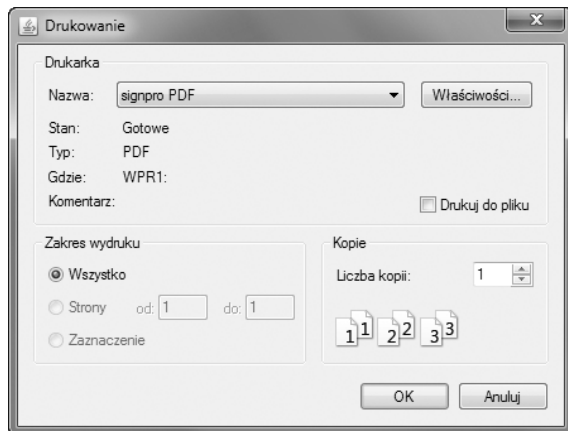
Drukowanie

Drukarka

Nazwa: signpro PDF

Właściwości...

Stan: Gotowe

Typ: PDF

Gdzie: WPR1:

Komentarz:

Drukuj do pliku

Zakres wydruku

Wszystko

Strony od: 1 do: 1

Zaznaczenie

Kopie

Liczba kopii: 1

1 1 2 2 3 3

OK

Anuluj